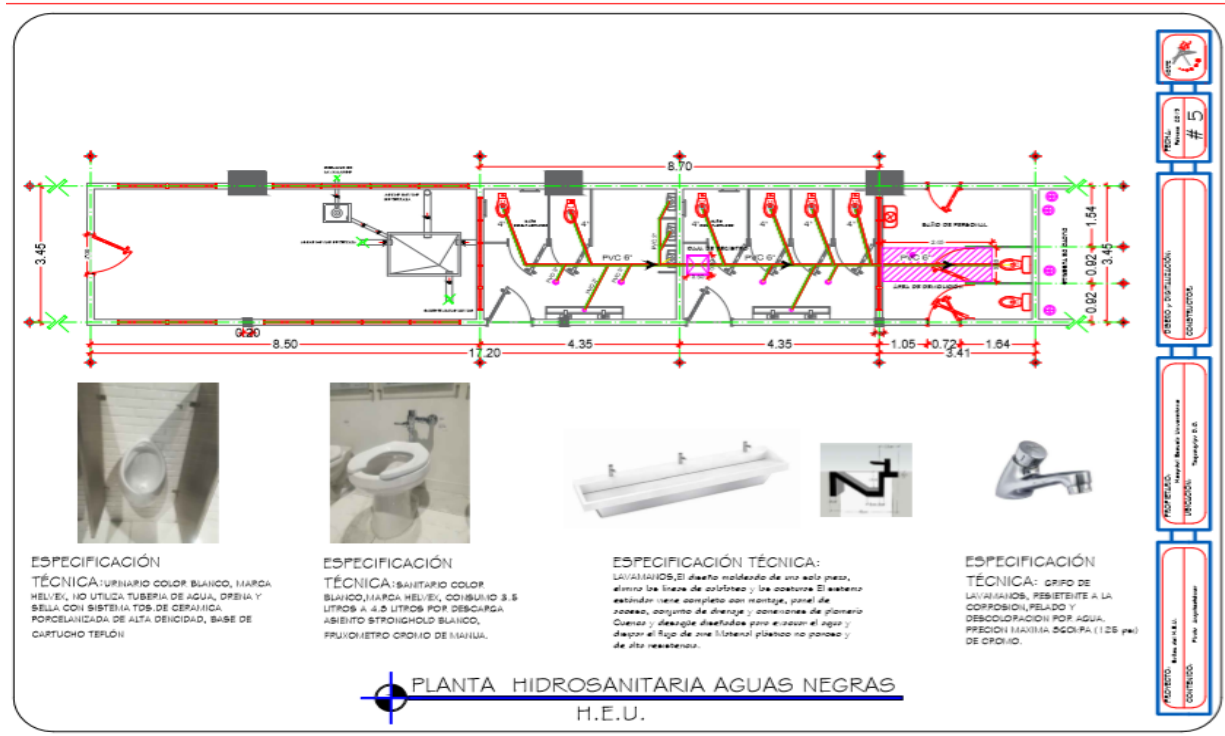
8.70

3.45

1.54

3.45

0.92

0.92

PVC 6"

PVC 6"

PVC 6"

BAÑO DE PERSONAL

AREA DE DESCUIDO

0.20

8.50

17.20

4.35

4.35

1.05

0.72

1.64

3.41

ESPECIFICACIÓN TÉCNICA: URINARIO COLOR BLANCO, MARCA HELVEX, NO UTILIZA TUBERIA DE AGUA, DRENA Y SELLA CON SISTEMA TDS. DE CERAMICA PORCELANIZADA DE ALTA DENCIDAD, BASE DE CARTUCHO TEFLON

ESPECIFICACIÓN TÉCNICA: SANITARIO COLOR BLANCO, MARCA HELVEX, CONSUMO 3.5 LITROS A 4.5 LITROS POR DESCARGA ASIENTO STRONGHOLD BLANCO, FLUXOMETRO CROMO DE MANIJA.

ESPECIFICACIÓN TÉCNICA: LAVAMANOS, El diseño moldeado de una sola pieza, elimina las líneas de soldadura y las costuras. El sistema estándar viene completo con montaje, panel de acceso, conjunto de drenaje y conexiones de plomería. Cuencas y desagüe diseñados para evacuar el agua y dirigir el flujo de ésta. Material plástico no poroso y de alta resistencia.

ESPECIFICACIÓN TÉCNICA: GRIFO DE LAVAMANOS, RESISTENTE A LA CORROSION, PELADO Y DESCOLORACION POR AGUA. PRESION MAXIMA 860KPA (125 psi) DE CROMO.

PLANTA HIDROSANITARIA AGUAS NEGRAS
H.E.U.

FECHA: Febrero 2019
# 5

DISEÑO y DIGITALIZACIÓN:
CONSTRUCTOR:

PROPIETARIO: Hospital Escuela Universitario
UBICACIÓN: Tegucigalpa M.D.C.

PROYECTO: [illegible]
CONTENIDO: Planta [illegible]